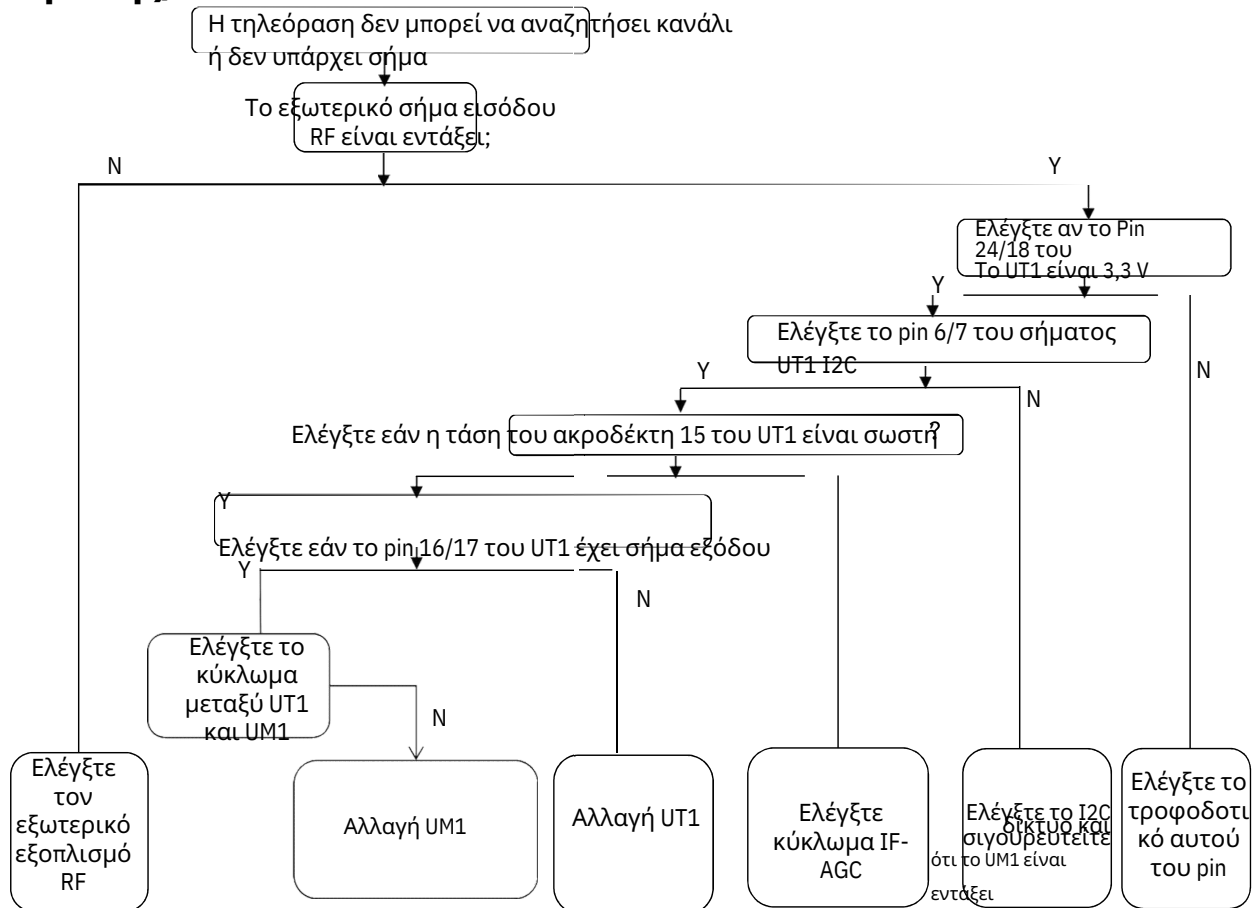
Η τηλεόραση δεν μπορεί να αναζητήσει κανάλι ή δεν υπάρχει σήμα

Το εξωτερικό σήμα εισόδου RF είναι εντάξει;

N

Y

Ελέγξτε αν το Pin 24/18 του Το UT1 είναι 3,3 V

Y

Ελέγξτε το pin 6/7 του σήματος UT1 I2C

N

Y

N

Ελέγξτε εάν η τάση του ακροδέκτη 15 του UT1 είναι σωστή?

Y

Ελέγξτε εάν το pin 16/17 του UT1 έχει σήμα εξόδου

Y

N

Ελέγξτε το κύκλωμα μεταξύ UT1 και UM1

N

Ελέγξτε τον εξωτερικό εξοπλισμό RF

Αλλαγή UM1

Αλλαγή UT1

Ελέγξτε κύκλωμα IF-AGC

Ελέγξτε το I2C δίκτυο και σιγουρευτείτε ότι το UM1 είναι εντάξει

Ελέγξτε το τροφοδοτικό αυτού του pin